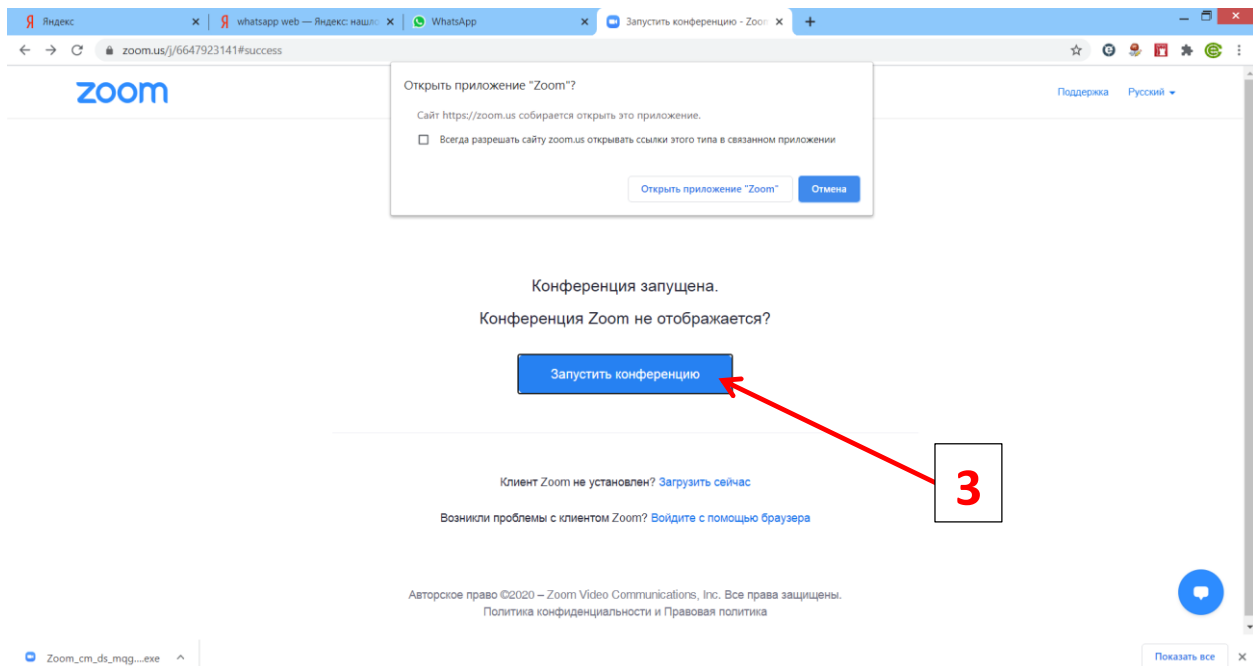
Яндекс
whatsapp web — Яндекс: нашло
WhatsApp
Запустить конференцию - Zoo
zoom.us/j/6647923141#success

zoom

Открыть приложение "Zoom"?

Сайт https://zoom.us собирается открыть это приложение.

Всегда разрешать сайту zoom.us открывать ссылки этого типа в связанном приложении

Открыть приложение "Zoom"
Отмена

Поддержка
Русский

Конференция запущена.

Конференция Zoom не отображается?

Запустить конференцию

3

Клиент Zoom не установлен? Загрузить сейчас

Возникли проблемы с клиентом Zoom? Войдите с помощью браузера

Авторское право ©2020 – Zoom Video Communications, Inc. Все права защищены.
Политика конфиденциальности и Правовая политика

Zoom_cm_ds_mqg....exe
Показать все